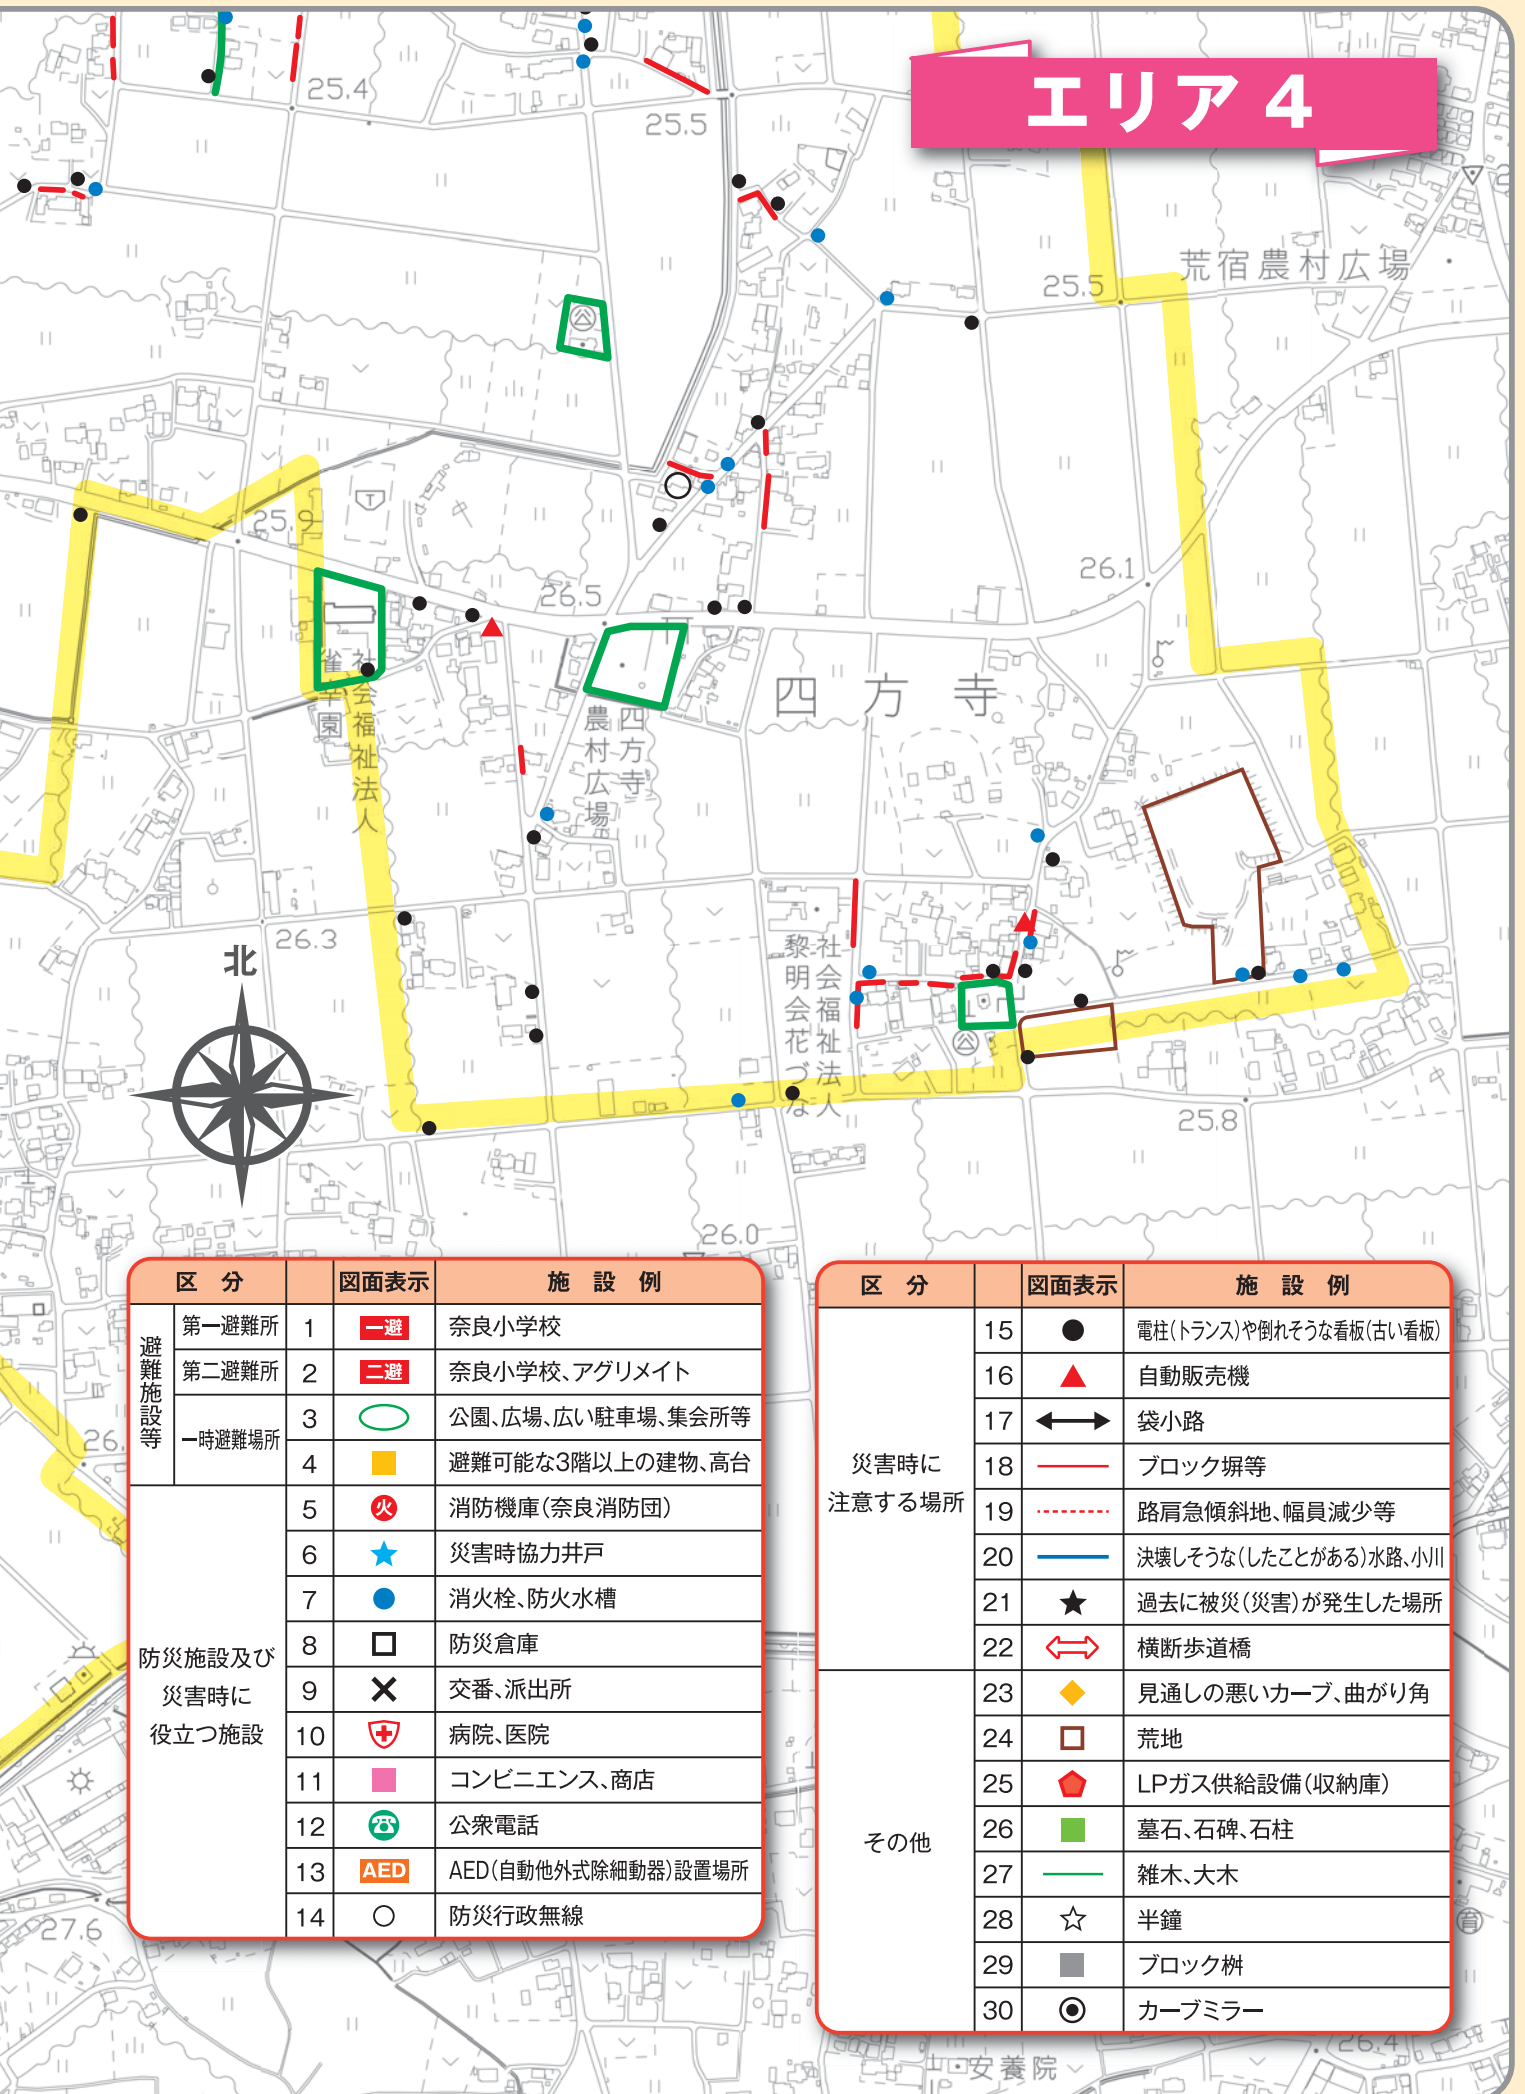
エリア４

25.4
25.5
荒宿農村広場
25.5
25.9
26.5
26.1
四方寺
雀の園 社会福祉法人
農村広場 四方寺
26.3
北
黎明会 社会福祉法人
花づな
25.8
26.0
26.
27.6
26.4
安養院

| 区分 | | 図面表示 | 施設例 |
|---|---|---|---|
| 避難施設等 | 第一避難所 | 1 | 一避 | 奈良小学校 |
| | 第二避難所 | 2 | 二避 | 奈良小学校、アグリメイト |
| | 一時避難場所 | 3 | | 公園、広場、広い駐車場、集会所等 |
| | | 4 | | 避難可能な3階以上の建物、高台 |
| 防災施設及び災害時に役立つ施設 | | 5 | 火 | 消防機庫(奈良消防団) |
| | | 6 | ★ | 災害時協力井戸 |
| | | 7 | ● | 消火栓、防火水槽 |
| | | 8 | □ | 防災倉庫 |
| | | 9 | × | 交番、派出所 |
| | | 10 | | 病院、医院 |
| | | 11 | | コンビニエンス、商店 |
| | | 12 | | 公衆電話 |
| | | 13 | AED | AED(自動他外式除細動器)設置場所 |
| | | 14 | ○ | 防災行政無線 |

| 区分 | | 図面表示 | 施設例 |
|---|---|---|---|
| 災害時に注意する場所 | 15 | ● | 電柱(トランス)や倒れそうな看板(古い看板) |
| | 16 | ▲ | 自動販売機 |
| | 17 | ⟷ | 袋小路 |
| | 18 | | ブロック塀等 |
| | 19 | | 路肩急傾斜地、幅員減少等 |
| | 20 | | 決壊しそうな(したことがある)水路、小川 |
| | 21 | ★ | 過去に被災(災害)が発生した場所 |
| | 22 | ⇔ | 横断歩道橋 |
| その他 | 23 | ◆ | 見通しの悪いカーブ、曲がり角 |
| | 24 | □ | 荒地 |
| | 25 | | LPガス供給設備(収納庫) |
| | 26 | | 墓石、石碑、石柱 |
| | 27 | | 雑木、大木 |
| | 28 | ☆ | 半鐘 |
| | 29 | | ブロック桝 |
| | 30 | ⊙ | カーブミラー |